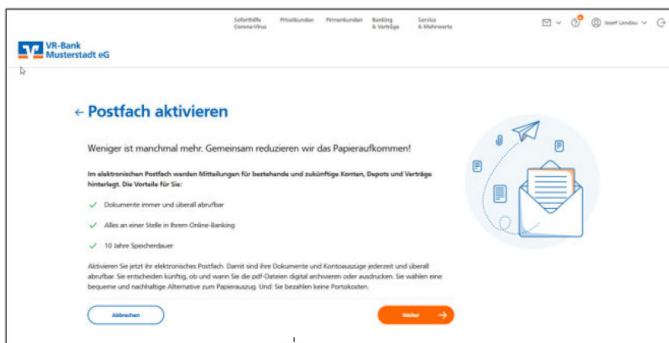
Soforthilfe Corona-Virus | Privatkunden | Firmenkunden | Banking & Verträge | Service & Mehrwerte

Josef Landau

VR-Bank Musterstadt eG

← Postfach aktivieren

Weniger ist manchmal mehr. Gemeinsam reduzieren wir das Papieraufkommen!

Im elektronischen Postfach werden Mitteilungen für bestehende und zukünftige Konten, Depots und Verträge hinterlegt. Die Vorteile für Sie:

Dokumente immer und überall abrufbar

Alles an einer Stelle in Ihrem Online-Banking

10 Jahre Speicherdauer

Aktivieren Sie jetzt ihr elektronisches Postfach. Damit sind ihre Dokumente und Kontoauszüge jederzeit und überall abrufbar. Sie entscheiden künftig, ob und wann Sie die pdf-Dateien digital archivieren oder ausdrucken. Sie wählen eine bequeme und nachhaltige Alternative zum Papierauszug. Und: Sie bezahlen keine Portokosten.

Abbrechen

Weiter →